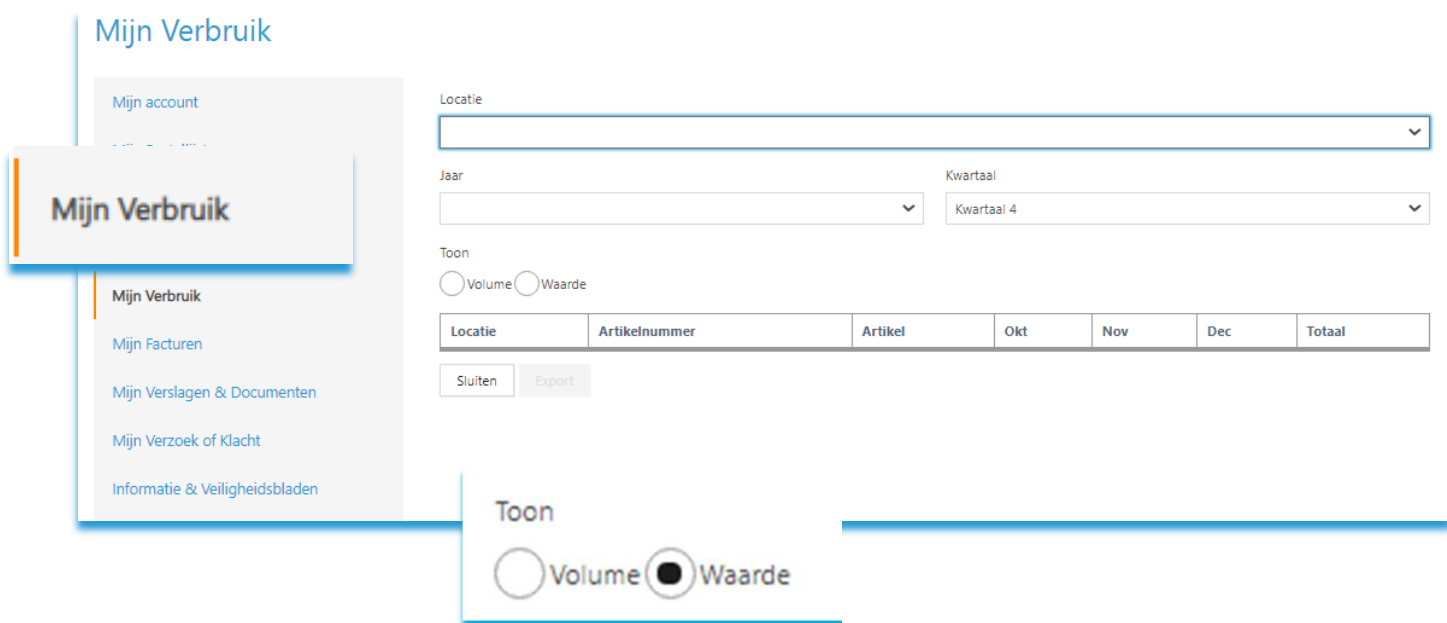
Mijn Verbruik

Mijn account

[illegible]

Mijn Verbruik

Mijn Verbruik

Mijn Facturen

Mijn Verslagen & Documenten

Mijn Verzoek of Klacht

Informatie & Veiligheidsbladen

Locatie

Jaar

Kwartaal

Kwartaal 4

Toon

Volume Waarde

| Locatie | Artikelnummer | Artikel | Okt | Nov | Dec | Totaal |
|---|---|---|---|---|---|---|

Sluiten Export

Toon

Volume Waarde